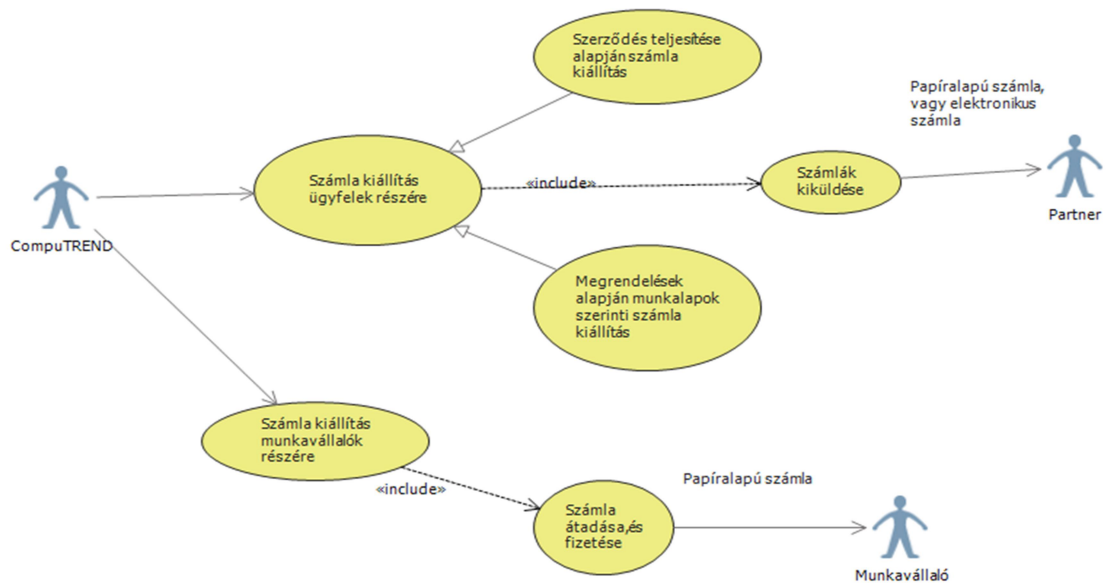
Szerződés teljesítése alapján számla kiállítás

Papíralapú számla, vagy elektronikus számla

CompuTREND

Számla kiállítás ügyfelek részére

«include»

Számlák kiküldése

Partner

Megrendelések alapján munkalapok szerinti számla kiállítás

Számla kiállítás munkavállalók részére

«include»

Papíralapú számla

Számla átadása,és fizetése

Munkavállaló